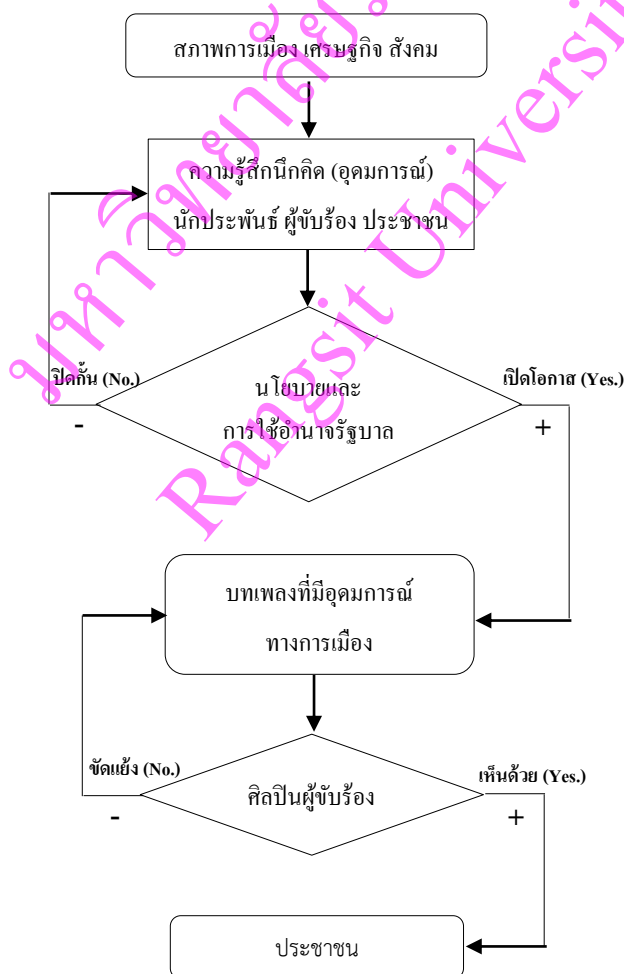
สภาพการเมือง เศรษฐกิจ สังคม

ความรู้สึกนึกคิด (อุดมการณ์) นักประพันธ์ ผู้ขับร้อง ประชาชน

ปิดกั้น (No.)

-

นโยบายและ การใช้อำนาจรัฐบาล

เปิดโอกาส (Yes.)

+

บทเพลงที่มีอุดมการณ์ ทางการเมือง

ขัดแย้ง (No.)

-

ศิลปินผู้ขับร้อง

เห็นด้วย (Yes.)

+

ประชาชน

มหาวิทยาลัยรังสิต Rangsit University